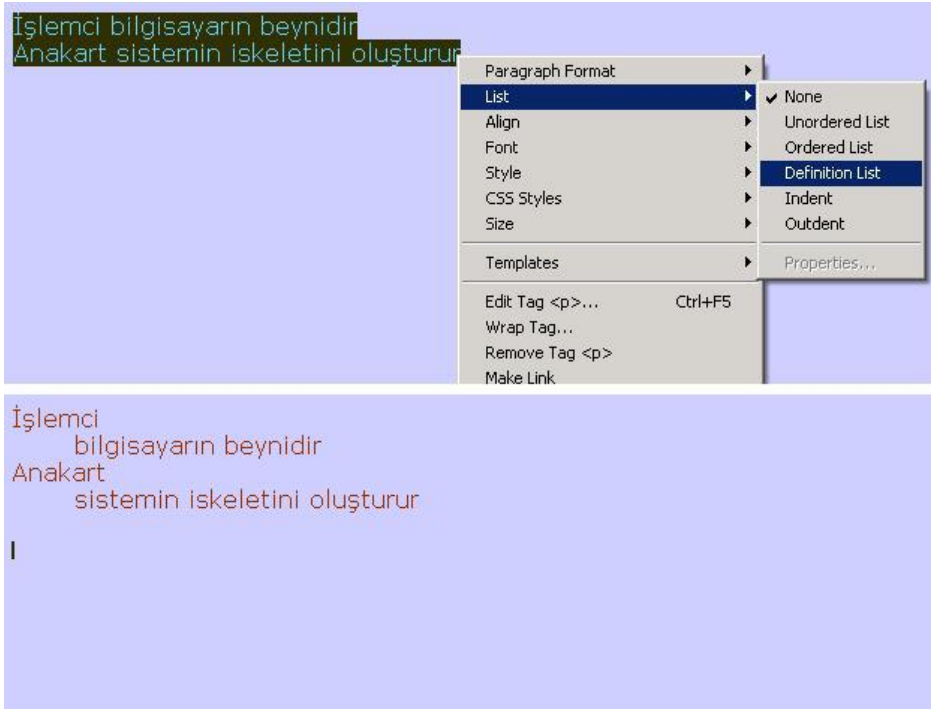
İşlemci bilgisayarın beynidir
Anakart sistemin iskeletini oluşturur

Paragraph Format
List
Align
Font
Style
CSS Styles
Size

Templates

Edit Tag <p>... Ctrl+F5
Wrap Tag...
Remove Tag <p>
Make Link

None
Unordered List
Ordered List
Definition List
Indent
Outdent

Properties...

İşlemci
bilgisayarın beynidir
Anakart
sistemin iskeletini oluşturur